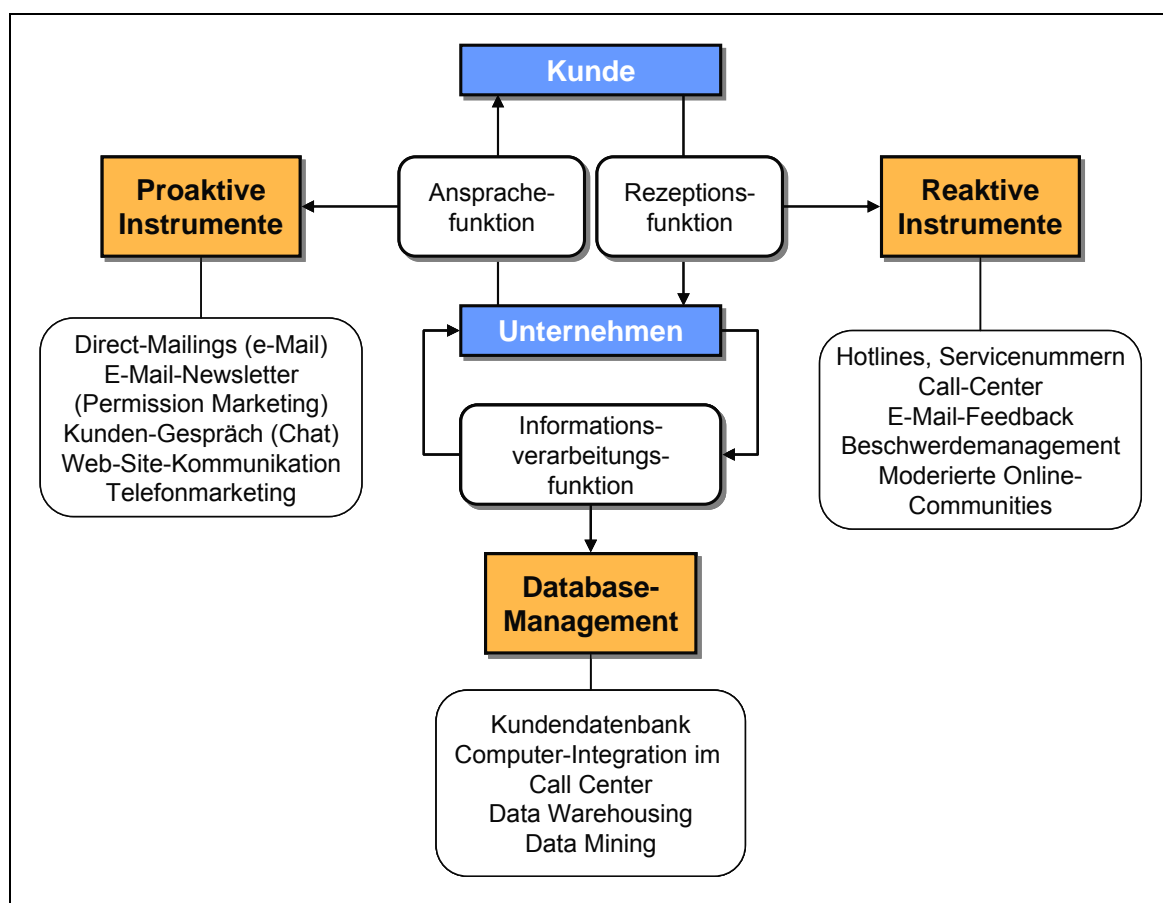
Kunde

Proaktive Instrumente

Anspracheoperation

Rezeptionsfunktion

Reaktive Instrumente

Direct-Mailings (e-Mail)
E-Mail-Newsletter
(Permission Marketing)
Kunden-Gespräch (Chat)
Web-Site-Kommunikation
Telefonmarketing

Unternehmen

Informationsverarbeitungsfunktion

Hotlines, Servicenummern
Call-Center
E-Mail-Feedback
Beschwerdemanagement
Moderierte Online-Communities

Database-Management

Kundendatenbank
Computer-Integration im Call Center
Data Warehousing
Data Mining